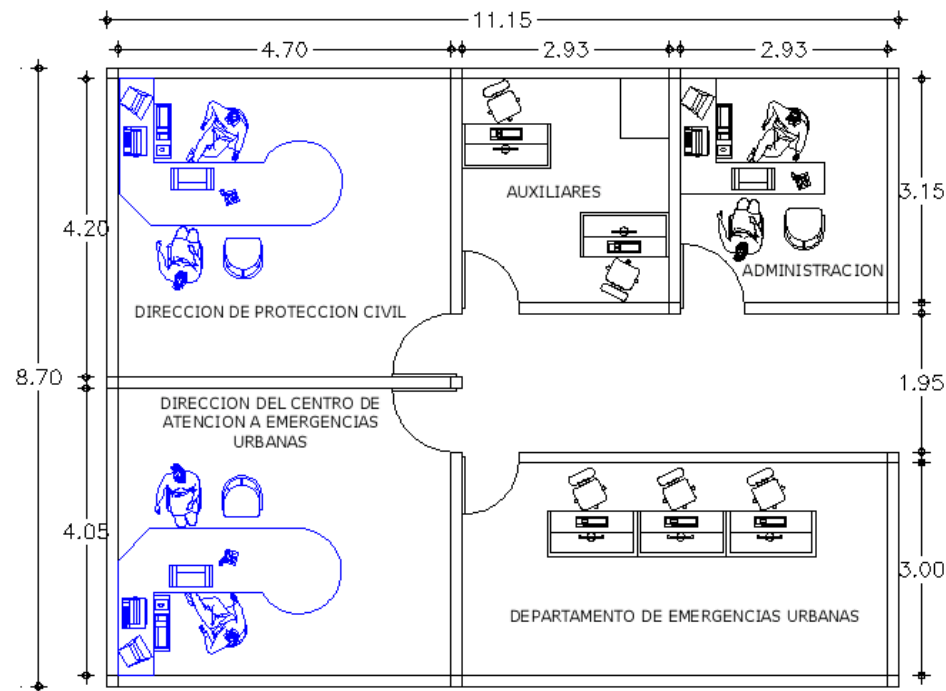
11.15

4.70

2.93

2.93

4.20

8.70

4.05

3.15

1.95

3.00

AUXILIARES

ADMINISTRACION

DIRECCION DE PROTECCION CIVIL

DIRECCION DEL CENTRO DE ATENCION A EMERGENCIAS URBANAS

DEPARTAMENTO DE EMERGENCIAS URBANAS